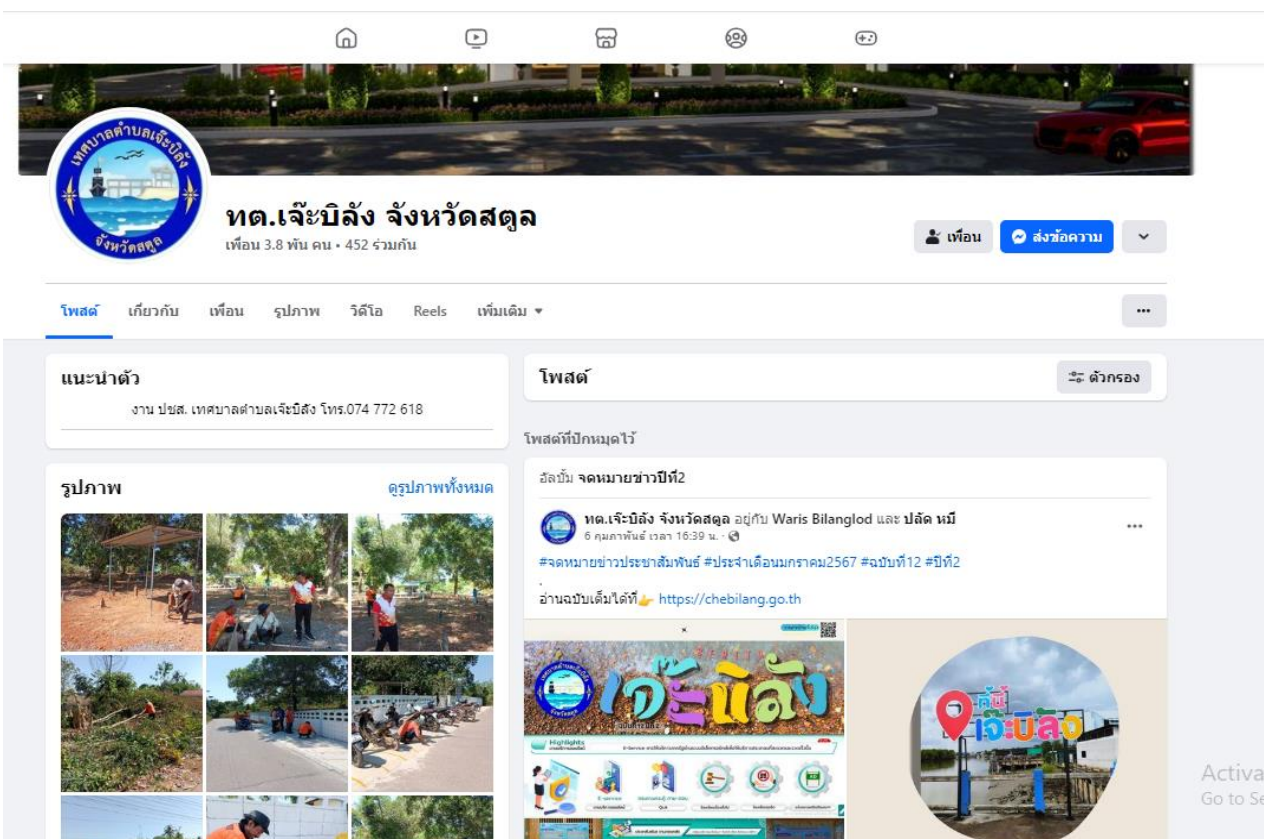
เทศบาลตำบลเจ๊ะบิลัง จังหวัดสตูล

ทต.เจ๊ะบิลัง จังหวัดสตูล

เพื่อน 3.8 พัน คน • 452 ร่วมกัน

เพื่อน

ส่งข้อความ

โพสต์ เกี่ยวกับ เพื่อน รูปภาพ วิดีโอ Reels เพิ่มเติม ▾

...

แนะนำตัว

งาน ปชส. เทศบาลตำบลเจ๊ะบิลัง โทร.074 772 618

รูปภาพ

ดูรูปภาพทั้งหมด

โพสต์

ตัวกรอง

โพสต์ที่ปักหมุดไว้

อัลบั้ม จดหมายข่าวปีที่2

ทต.เจ๊ะบิลัง จังหวัดสตูล อยู่กับ Waris Bilanglod และ ปลัด หมี

6 กุมภาพันธ์ เวลา 16:39 น. ·

...

#จดหมายข่าวประชาสัมพันธ์ #ประจำเดือนมกราคม2567 #ฉบับที่12 #ปีที่2

.

อ่านฉบับเต็มได้ที่👉 https://chebilang.go.th

เจ๊ะบิลัง

Highlights

ที่นี่ เจ๊ะบิลัง

Activa
Go to Se